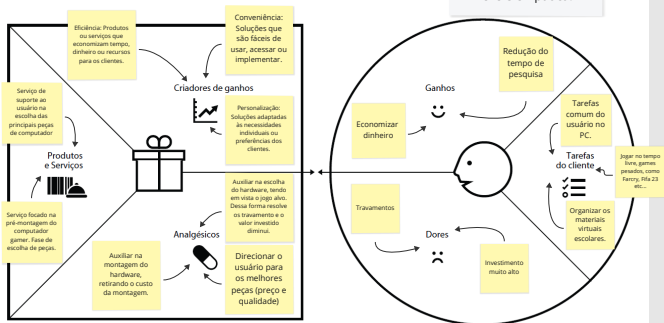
Eficiência: Produtos ou serviços que economizam tempo, dinheiro ou recursos para os clientes.

Conveniência: Soluções que são fáceis de usar, acessar ou implementar.

Criadores de ganhos

Serviço de suporte ao usuário na escolha das principais peças de computador

Personalização: Soluções adaptadas às necessidades individuais ou preferências dos clientes.

Produtos e Serviços

Auxiliar na escolha do hardware, tendo em vista o jogo alvo. Dessa forma resolve os travamento e o valor investido diminui.

Serviço focado na pré-montagem do computador gamer. Fase de escolha de peças.

Analgésicos

Auxiliar na montagem do hardware, retirando o custo da montagem.

Direcionar o usuário para os melhores peças (preço e qualidade)

Redução do tempo de pesquisa

Ganhos

Economizar dinheiro

Tarefas comum do usuário no PC.

Tarefas do cliente

Jogar no tempo livre, games pesados, como Farcry, Fifa 23 etc...

Travamentos

Organizar os materiais virtuais escolares.

Dores

Investimento muito alto